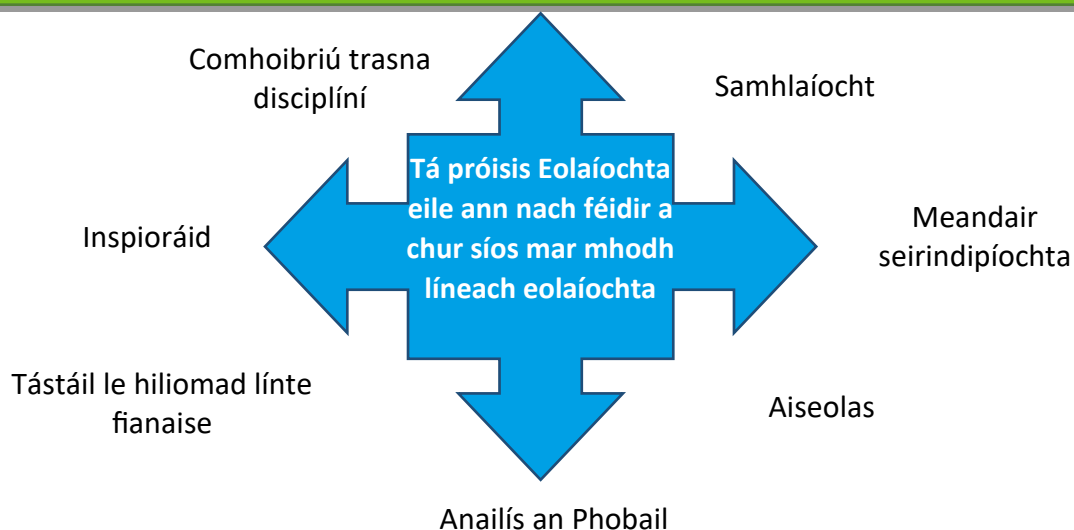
Comhoibriú trasna disciplíní

Samhlaíocht

Tá próisis Eolaíochta eile ann nach féidir a chur síos mar mhodh líneach eolaíochta

Inspioráid

Meandair seirindipíochta

Tástáil le hiliomad línte fianaise

Aiseolas

Anailís an Phobail